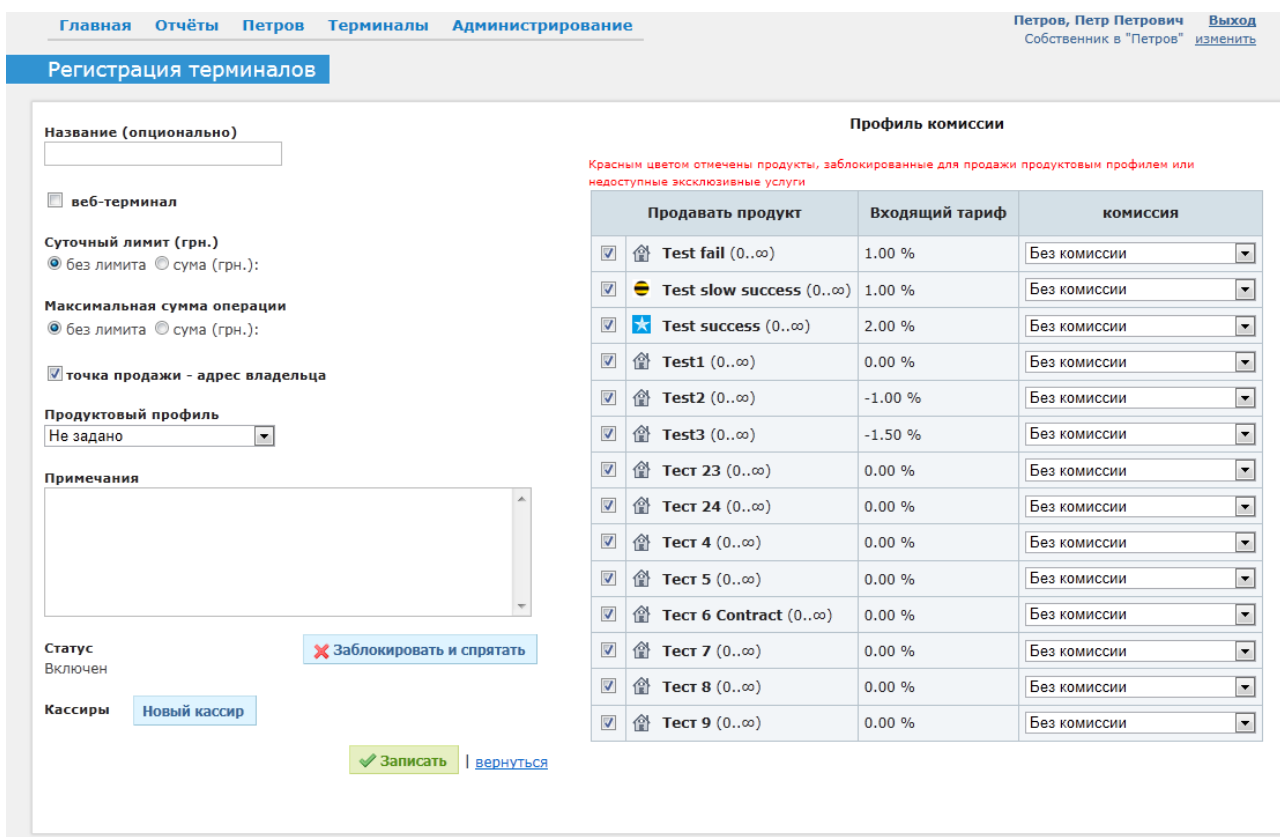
Главная Отчёты Петров Терминалы Администрирование

Петров, Петр Петрович Выход
Собственник в "Петров" изменить

Регистрация терминалов

Название (опционально)

веб-терминал

Суточный лимит (грн.)
без лимита сума (грн.):

Максимальная сумма операции
без лимита сума (грн.):

точка продажи - адрес владельца

Продуктовый профиль
Не задано

Примечания

Статус
Включен

Заблокировать и спрятать

Кассиры Новый кассир

Записать | вернуться

Профиль комиссии

Красным цветом отмечены продукты, заблокированные для продажи продуктовым профилем или недоступные эксклюзивные услуги

| Продавать продукт | Входящий тариф | комиссия |
|---|---|---|
| Test fail (0..∞) | 1.00 % | Без комиссии |
| Test slow success (0..∞) | 1.00 % | Без комиссии |
| Test success (0..∞) | 2.00 % | Без комиссии |
| Test1 (0..∞) | 0.00 % | Без комиссии |
| Test2 (0..∞) | -1.00 % | Без комиссии |
| Test3 (0..∞) | -1.50 % | Без комиссии |
| Тест 23 (0..∞) | 0.00 % | Без комиссии |
| Тест 24 (0..∞) | 0.00 % | Без комиссии |
| Тест 4 (0..∞) | 0.00 % | Без комиссии |
| Тест 5 (0..∞) | 0.00 % | Без комиссии |
| Тест 6 Contract (0..∞) | 0.00 % | Без комиссии |
| Тест 7 (0..∞) | 0.00 % | Без комиссии |
| Тест 8 (0..∞) | 0.00 % | Без комиссии |
| Тест 9 (0..∞) | 0.00 % | Без комиссии |